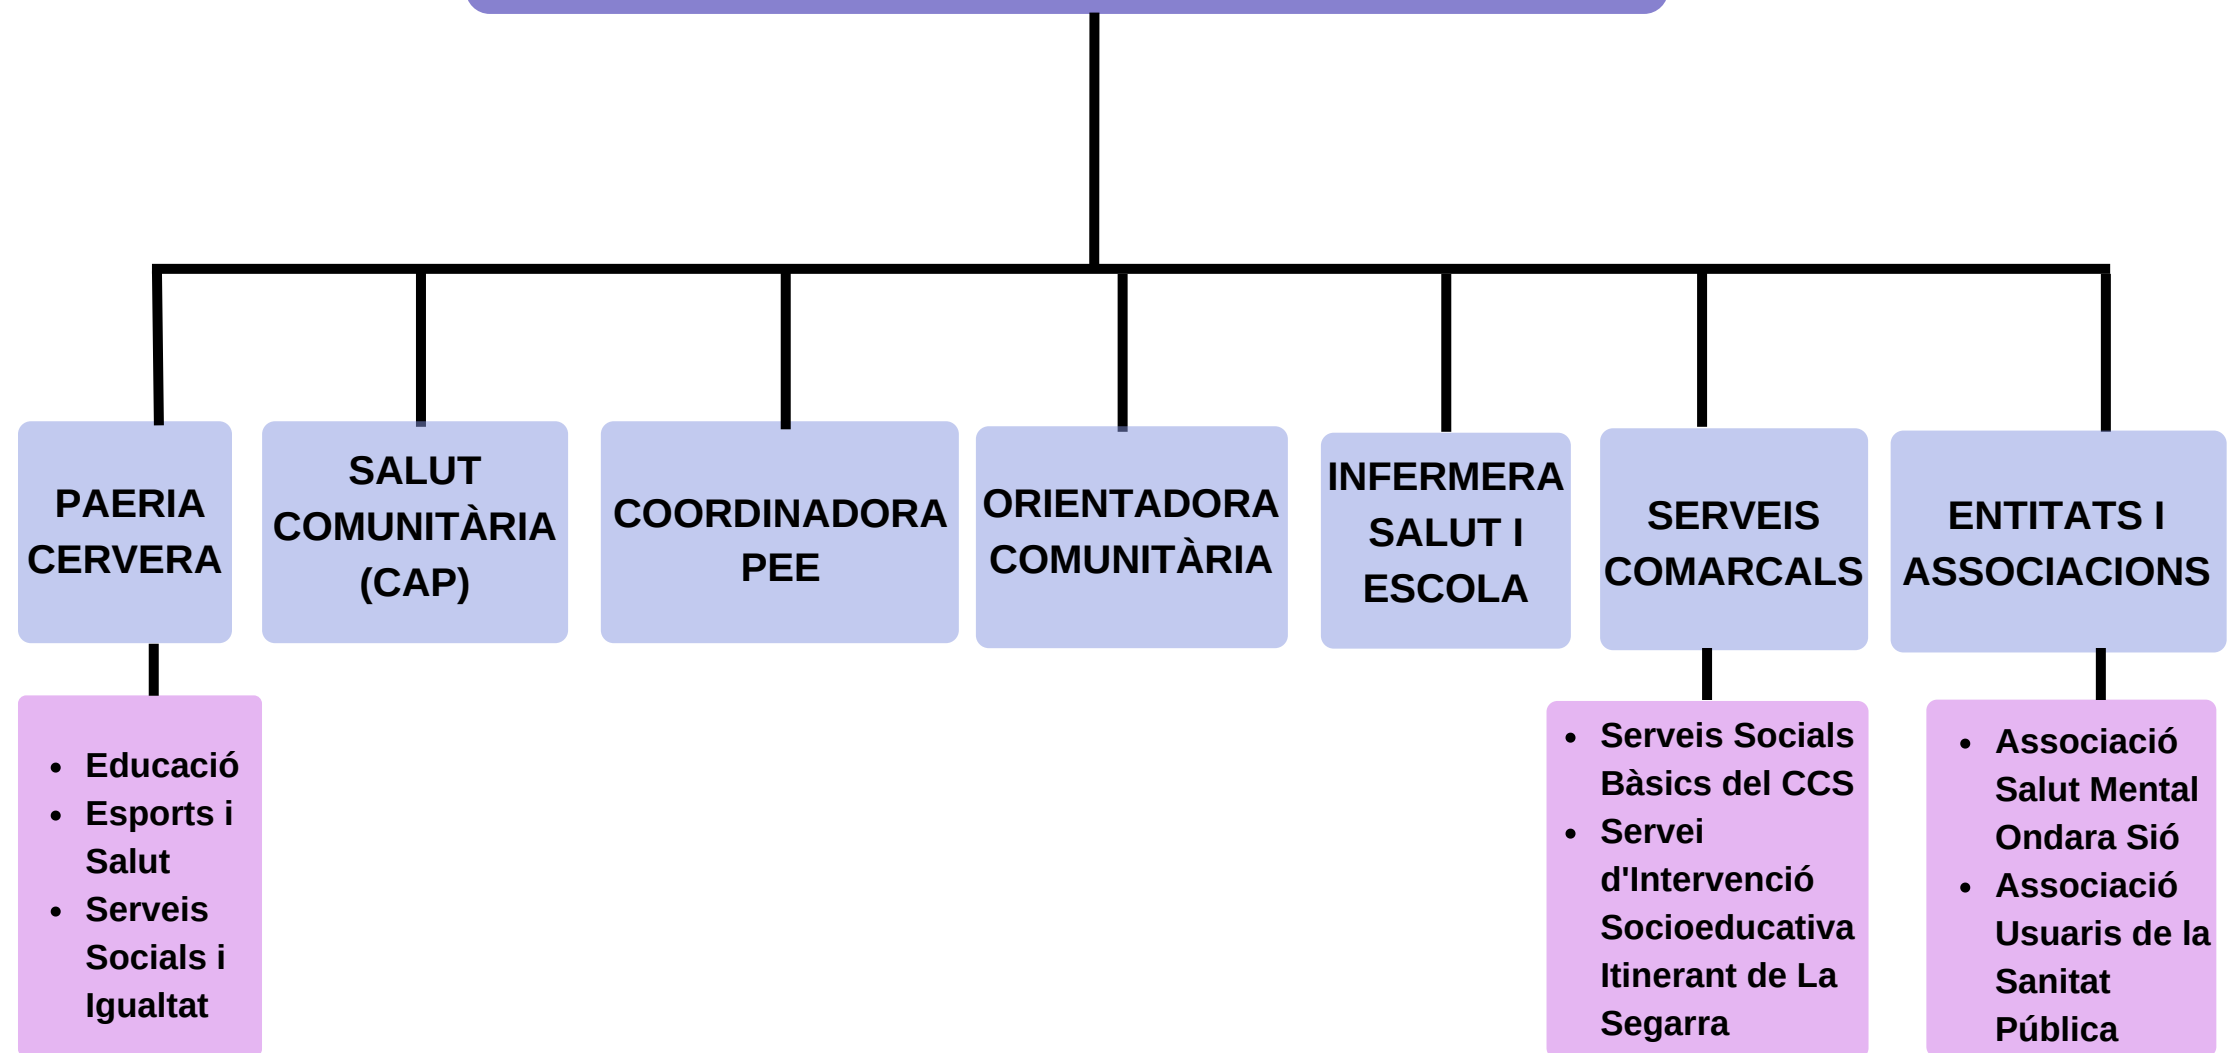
PAERIA CERVERA

SALUT COMUNITÀRIA (CAP)

COORDINADORA PEE

ORIENTADORA COMUNITÀRIA

INFERMERA SALUT I ESCOLA

SERVEIS COMARCALS

ENTITATS I ASSOCIACIONS

- Educació
- Esports i Salut
- Serveis Socials i Igualtat

- Serveis Socials Bàsics del CCS
- Servei d'Intervenció Socioeducativa Itinerant de La Segarra

- Associació Salut Mental Ondara Sió
- Associació Usuaris de la Sanitat Pública